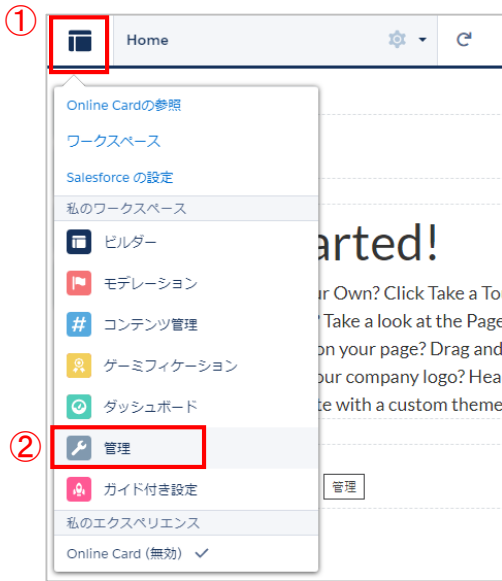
①

Home

Online Cardの参照

ワークスペース

Salesforce の設定

私のワークスペース

ビルダー

モデレーション

コンテンツ管理

ゲーミフィケーション

ダッシュボード

②

管理

ガイド付き設定

私のエクスペリエンス

Online Card (無効)

arted!

ur Own? Click Take a To

Take a look at the Page

on your page? Drag and

our company logo? Hea

te with a custom theme

管理